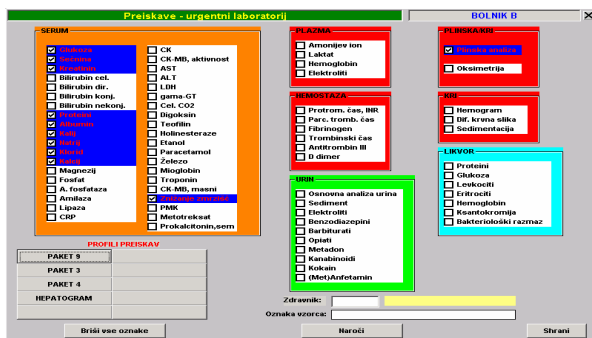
Preiskave - urgentni laboratorij

BOLNIK B

X

SERUM

Glukoza
Sečnina
Kreatinin
Bilirubin cel.
Bilirubin dir.
Bilirubin konj.
Bilirubin nekonj.
Proteini
Albumin
Kalij
Natrij
Klorid
Kalcij
Magnezij
Fosfat
A. fosfataza
Amilaza
Lipaza
CRP

CK
CK-MB, aktivnost
AST
ALT
LDH
gama-GT
Cel. CO2
Digoksin
Teofilin
Holinesteraze
Etanol
Paracetamol
Železo
Mioglobin
Troponin
CK-MB, masni
Zdravila
PMK
Metotreksat
Prokalcitonin,sem

PLAZMA

Amonijev ion
Laktat
Hemoglobin
Elektroliti

HEMOSTAZA

Protrom. čas, INR
Parc. tromb. čas
Fibrinogen
Trombinski čas
Antitrombin III
D dimer

URIN

Osnovna analiza urina
Sediment
Elektroliti
Benzodiazepini
Barbiturati
Opiati
Metadon
Kanabinoidi
Kokain
(Met)Anfetamin

PL.INSKA KRI

Plinska analiza
Oksimetrija

KRI

Hemogram
Dif. krvna slika
Sedimentacija

LIKVOR

Proteini
Glukoza
Levkociti
Eritrociti
Hemoglobin
Ksantokromija
Bakteriološki razmaz

PROFILI PREISKAV

PAKET 9
PAKET 3
PAKET 4
HEPATOGRAM

Zdravnik:
Oznaka vzorca:

Briši vse oznake
Naroči
Shrani